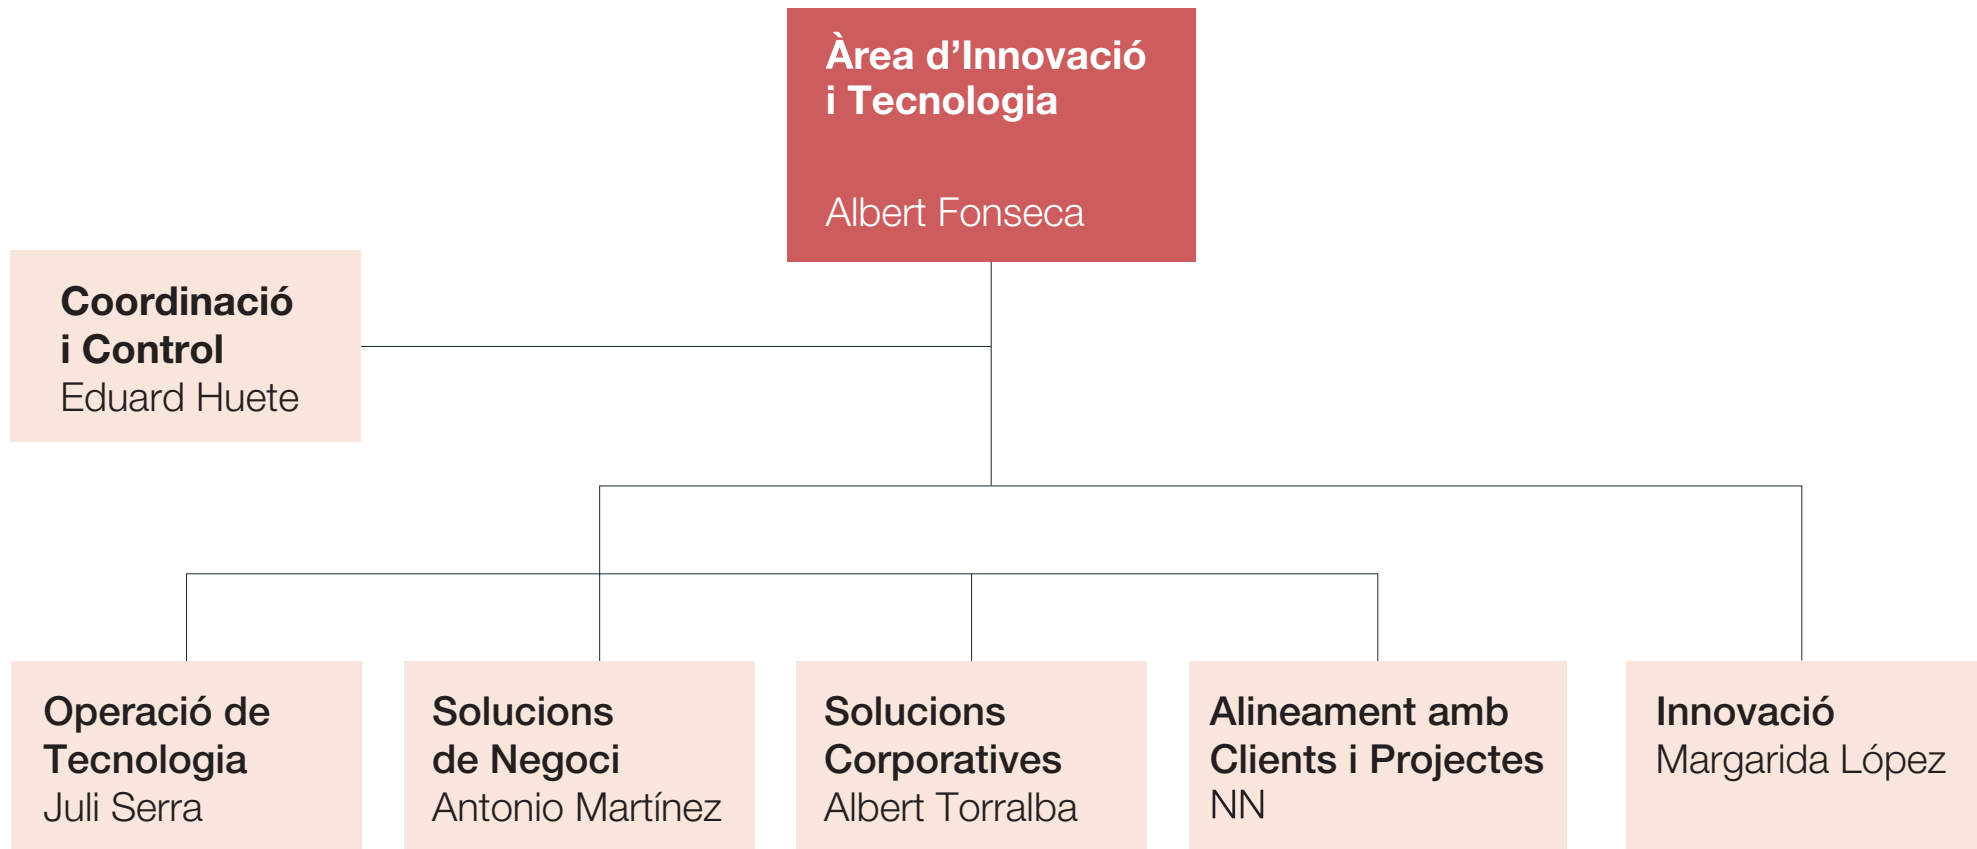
Àrea d’Innovació i Tecnologia

Albert Fonseca

Coordinació i Control
Eduard Huete

Operació de Tecnologia
Juli Serra

Solucions de Negoci
Antonio Martínez

Solucions Corporatives
Albert Torralba

Alineament amb Clients i Projectes
NN

Innovació
Margarida López